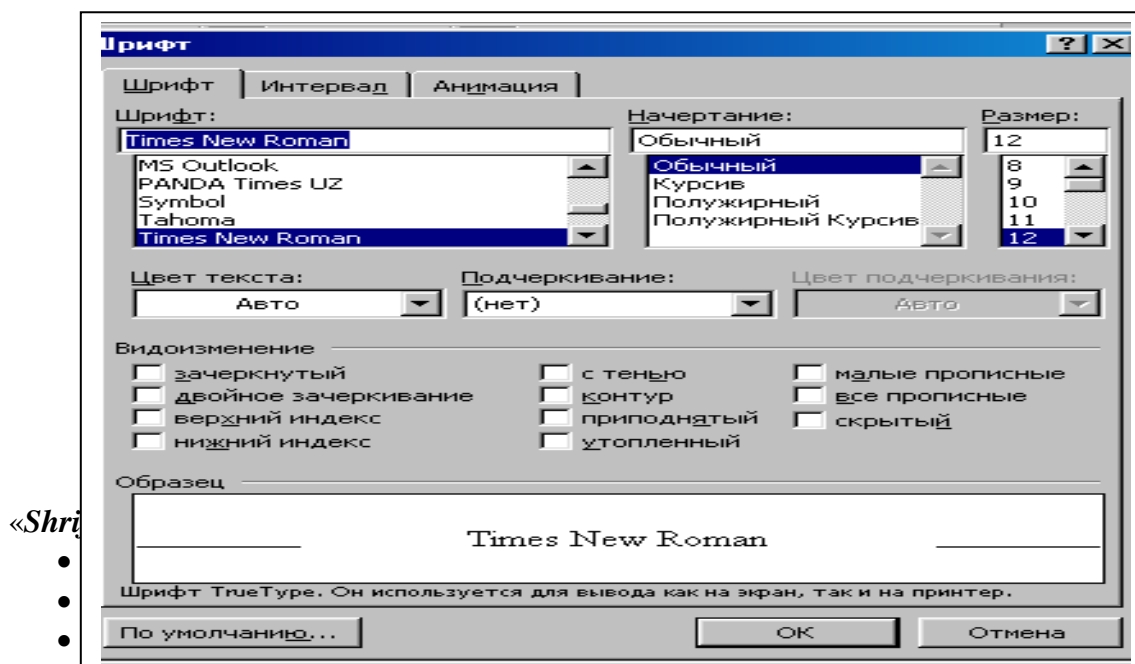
Шрифт

?

Шрифт | Интервал | Анимация

Шрифт:
Times New Roman
MS Outlook
PANDA Times UZ
Symbol
Tahoma
Times New Roman

Начертание:
Обычный
Обычный
Курсив
Полужирный
Полужирный Курсив

Размер:
12
8
9
10
11
12

Цвет текста:
Авто

Подчеркивание:
(нет)

Цвет подчеркивания:
Авто

Видоизменение
зачеркнутый
двойное зачеркивание
верхний индекс
нижний индекс
с тенью
контур
приподнятый
утопленный
малые прописные
все прописные
скрытый

Образец
Times New Roman

Шрифт TrueType. Он используется для вывода как на экран, так и на принтер.

По умолчанию...
OK
Отмена

«Shri
•
•
•